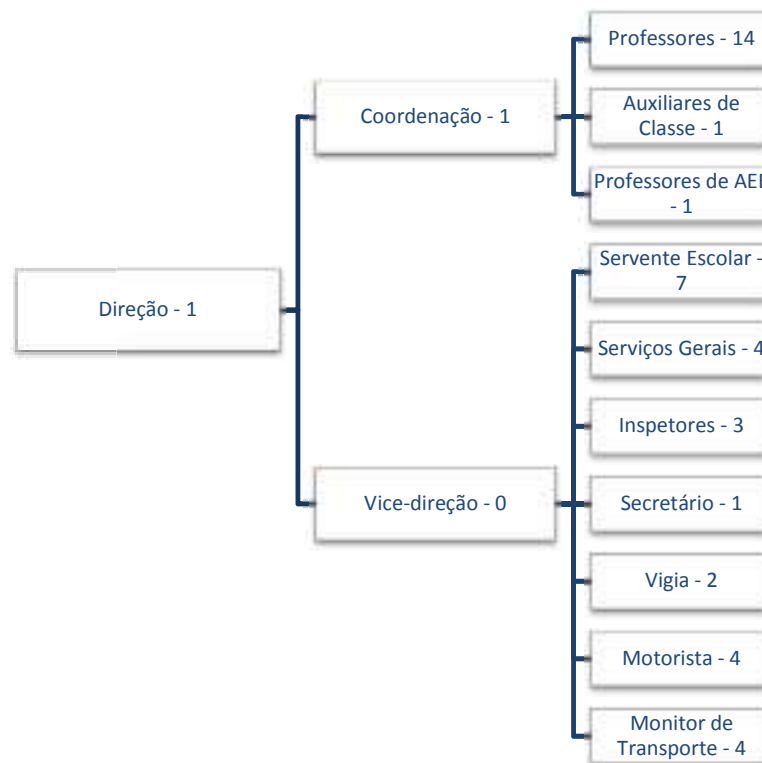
Direção - 1

Coordenação - 1

Professores - 14

Auxiliares de Classe - 1

Professores de AEE - 1

Vice-direção - 0

Servente Escolar - 7

Serviços Gerais - 4

Inspetores - 3

Secretário - 1

Vigia - 2

Motorista - 4

Monitor de Transporte - 4